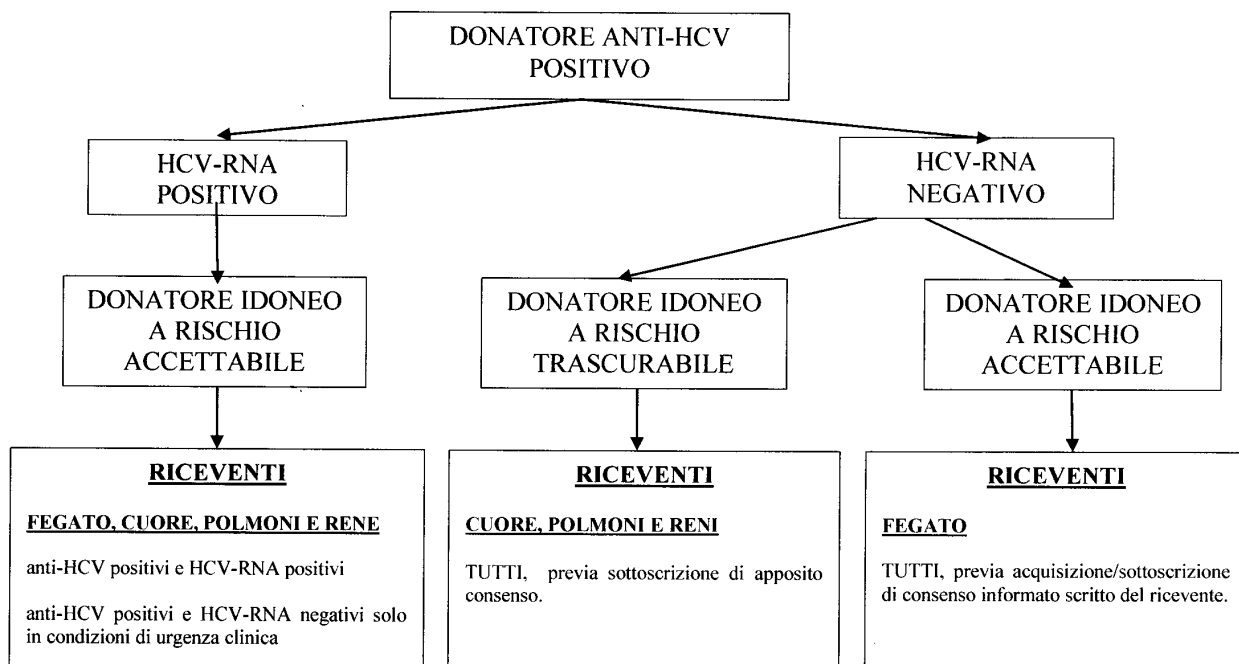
DONATORE ANTI-HCV POSITIVO

HCV-RNA POSITIVO

HCV-RNA NEGATIVO

DONATORE IDONEO A RISCHIO ACCETTABILE

DONATORE IDONEO A RISCHIO TRASCURABILE

DONATORE IDONEO A RISCHIO ACCETTABILE

RICEVENTI

FEGATO, CUORE, POLMONI E RENE

anti-HCV positivi e HCV-RNA positivi

anti-HCV positivi e HCV-RNA negativi solo in condizioni di urgenza clinica

RICEVENTI

CUORE, POLMONI E RENI

TUTTI, previa sottoscrizione di apposito consenso.

RICEVENTI

FEGATO

TUTTI, previa acquisizione/sottoscrizione di consenso informato scritto del ricevente.